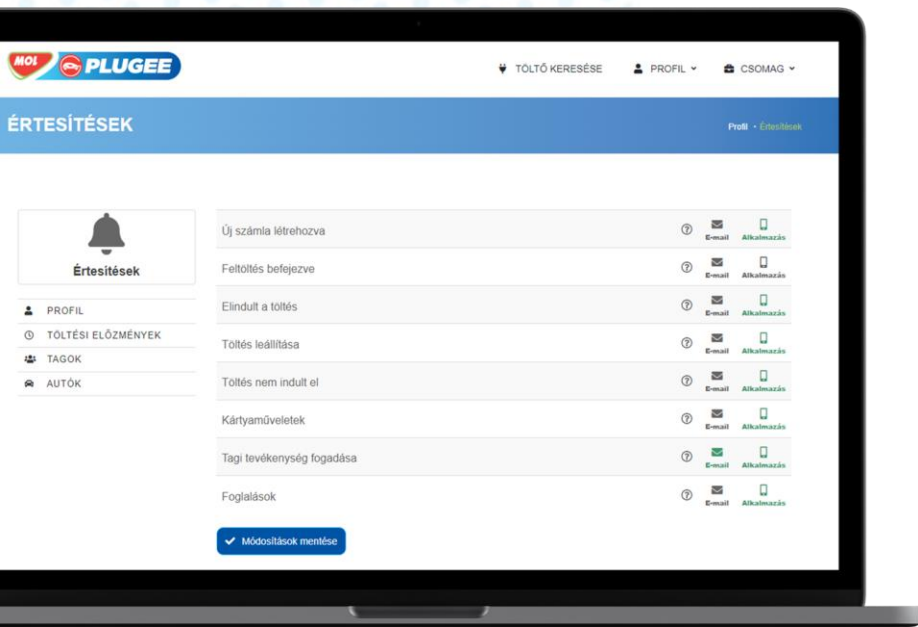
MOL PLUGEE

TÖLTŐ KERESÉSE PROFIL CSOMAG

ÉRTESÍTÉSEK

Profil • Értesítések

Értesítések

PROFIL
TÖLTÉSI ELŐZMÉNYEK
TAGOK
AUTÓK

| | | |
|---|---|---|
| Új számla létrehozva | E-mail | Alkalmazás |
| Feltöltés befejezve | E-mail | Alkalmazás |
| Elindult a töltés | E-mail | Alkalmazás |
| Töltés leállítása | E-mail | Alkalmazás |
| Töltés nem indult el | E-mail | Alkalmazás |
| Kártyaműveletek | E-mail | Alkalmazás |
| Tagi tevékenység fogadása | E-mail | Alkalmazás |
| Foglalások | E-mail | Alkalmazás |

Módosítások mentése